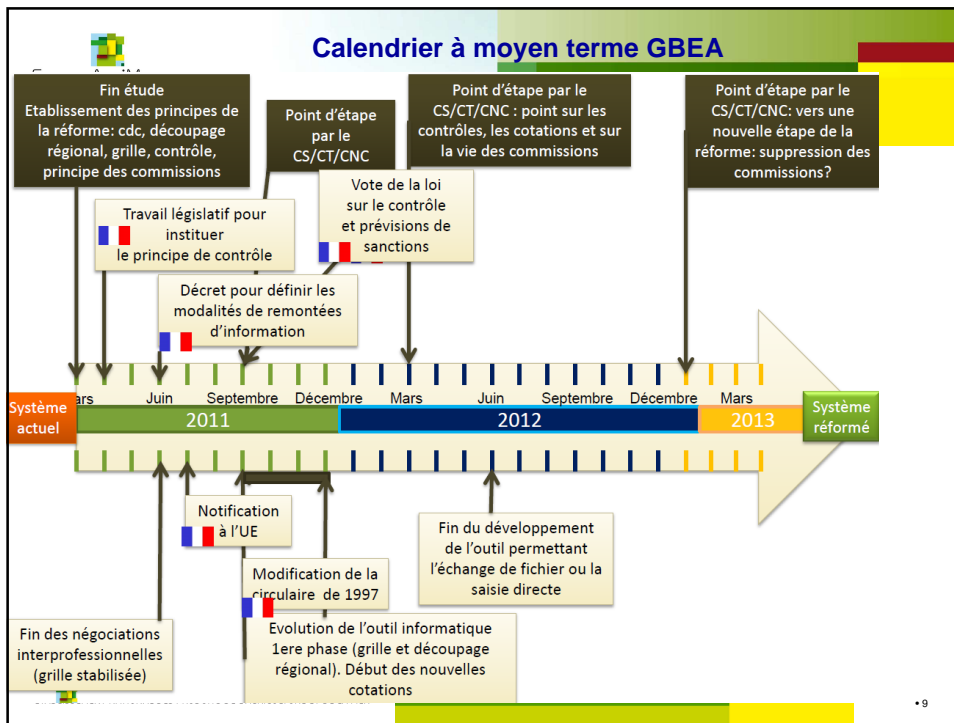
Calendrier à moyen terme GBEA

Fin étude
Etablissement des principes de la réforme: cdc, découpage régional, grille, contrôle, principe des commissions

Point d'étape par le CS/CT/CNC

Point d'étape par le CS/CT/CNC : point sur les contrôles, les cotations et sur la vie des commissions

Point d'étape par le CS/CT/CNC: vers une nouvelle étape de la réforme: suppression des commissions?

Vote de la loi sur le contrôle et prévisions de sanctions

Travail législatif pour instituer le principe de contrôle

Décret pour définir les modalités de remontées d'information

Système actuel

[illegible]ars

Juin

Septembre

Décembre

Mars

Juin

Septembre

Décembre

Mars

2011

2012

2013

Système réformé

Notification à l'UE

Fin du développement de l'outil permettant l'échange de fichier ou la saisie directe

Modification de la circulaire de 1997

Fin des négociations interprofessionnelles (grille stabilisée)

Evolution de l'outil informatique 1ere phase (grille et découpage régional). Début des nouvelles cotations

• 9